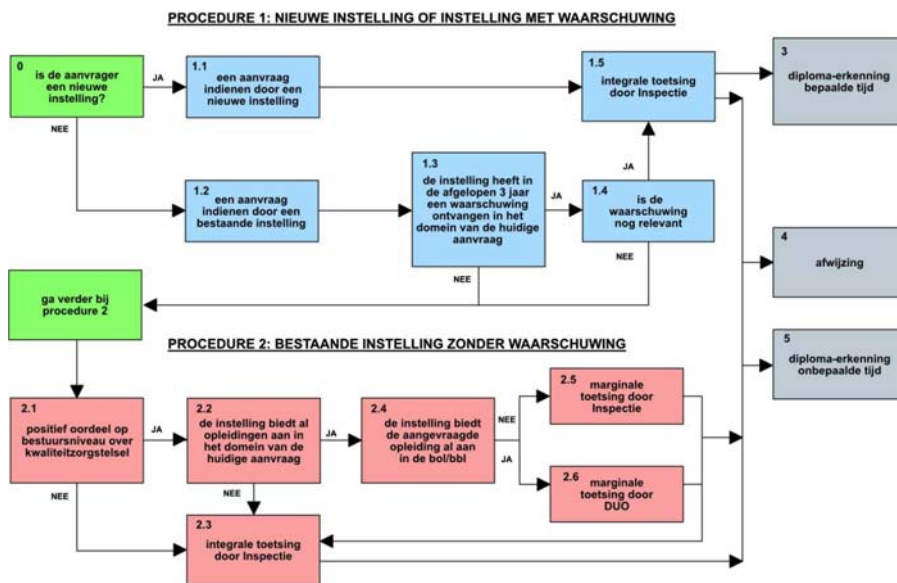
PROCEDURE 1: NIEUWE INSTELLING OF INSTELLING MET WAARSCHUWING

0
is de aanvrager een nieuwe instelling?

JA

1.1
een aanvraag indienen door een nieuwe instelling

1.5
integrale toetsing door Inspectie

3
diploma-erkenning bepaalde tijd

NEE

1.2
een aanvraag indienen door een bestaande instelling

1.3
de instelling heeft in de afgelopen 3 jaar een waarschuwing ontvangen in het domein van de huidige aanvraag

JA

1.4
is de waarschuwing nog relevant

JA

NEE

NEE

4
afwijzing

ga verder bij procedure 2

PROCEDURE 2: BESTAANDE INSTELLING ZONDER WAARSCHUWING

5
diploma-erkenning onbepaalde tijd

2.1
positief oordeel op bestuursniveau over kwaliteitzorgstelsel

JA

2.2
de instelling biedt al opleidingen aan in het domein van de huidige aanvraag

JA

2.4
de instelling biedt de aangevraagde opleiding al aan in de bol/bbl

NEE

2.5
marginale toetsing door Inspectie

JA

2.6
marginale toetsing door DUO

NEE

NEE

2.3
integrale toetsing door Inspectie